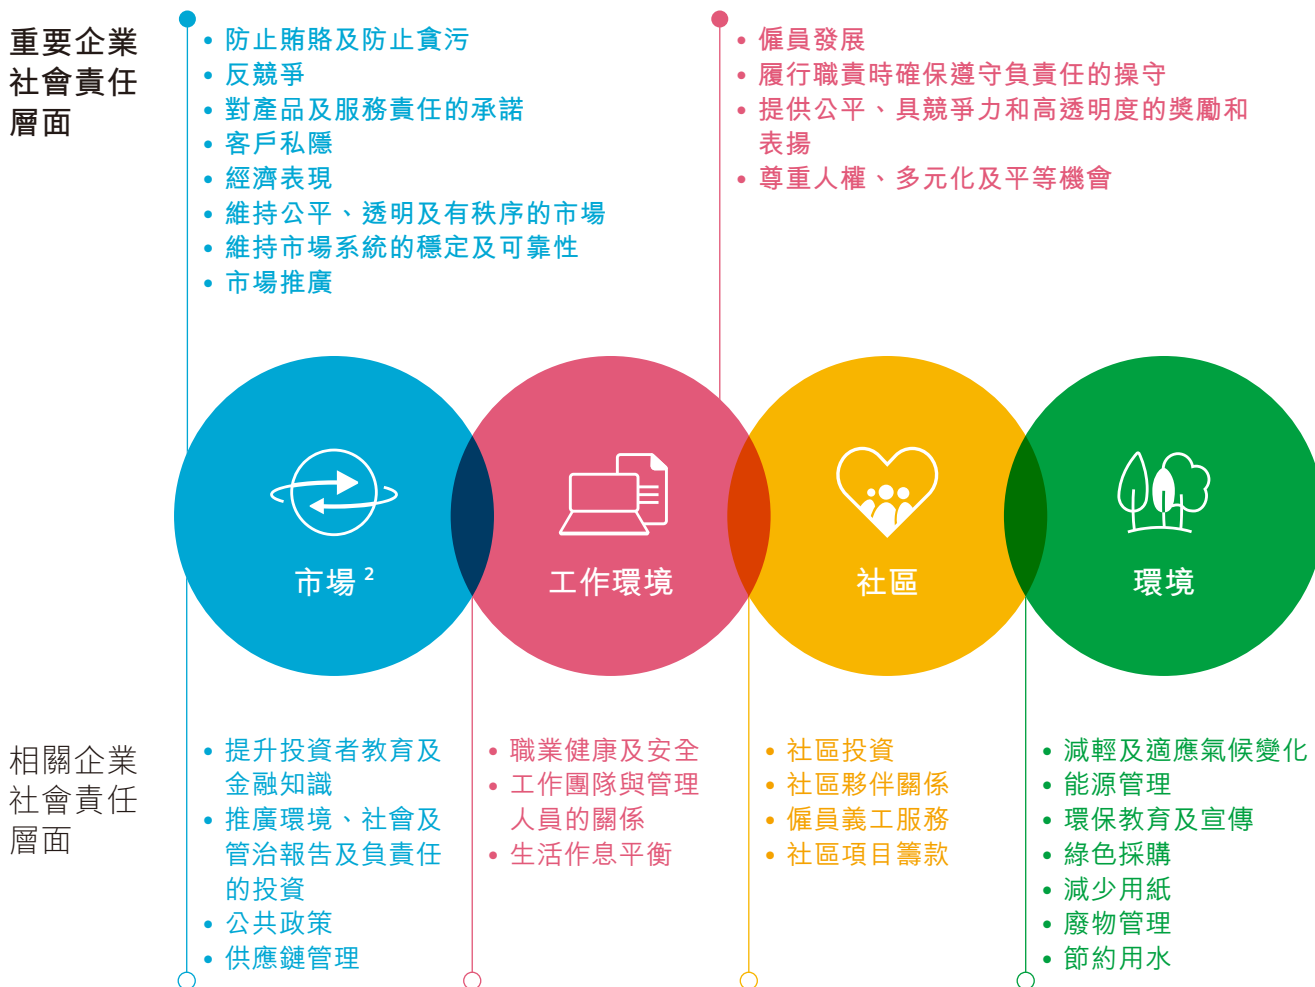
重要企業社會責任層面

• 防止賄賂及防止貪污
• 反競爭
• 對產品及服務責任的承諾
• 客戶私隱
• 經濟表現
• 維持公平、透明及有秩序的市場
• 維持市場系統的穩定及可靠性
• 市場推廣

• 僱員發展
• 履行職責時確保遵守負責任的操守
• 提供公平、具競爭力和高透明度的獎勵和表揚
• 尊重人權、多元化及平等機會

市場 $^2$

工作環境

社區

環境

相關企業社會責任層面

• 提升投資者教育及金融知識
• 推廣環境、社會及管治報告及負責任的投資
• 公共政策
• 供應鏈管理

• 職業健康及安全
• 工作團隊與管理人員的關係
• 生活作息平衡

• 社區投資
• 社區夥伴關係
• 僱員義工服務
• 社區項目籌款

• 減輕及適應氣候變化
• 能源管理
• 環保教育及宣傳
• 綠色採購
• 減少用紙
• 廢物管理
• 節約用水